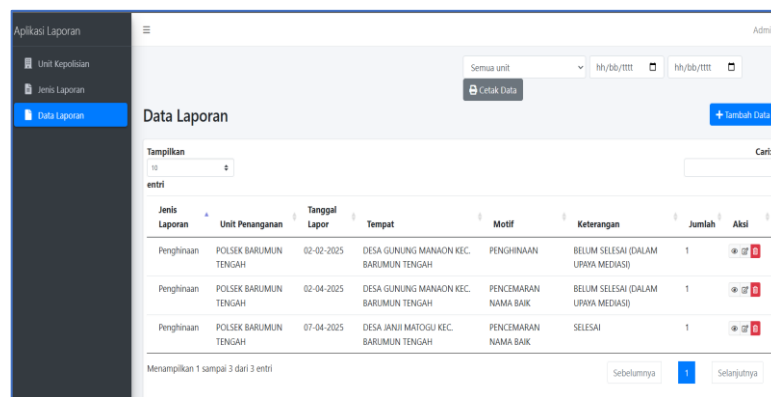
Aplikasi Laporan

Unit Kepolisian

Jenis Laporan

Data Laporan

≡

Admi

Semua unit

hh/bb/tttt

hh/bb/tttt

Cetak Data

Data Laporan

+ Tambah Data

Tampilkan

10

entri

Cari:

| Jenis Laporan | Unit Penanganan | Tanggal Lapor | Tempat | Motif | Keterangan | Jumlah | Aksi |
|---|---|---|---|---|---|---|---|
| Penghinaan | POLSEK BARUMUN TENGAH | 02-02-2025 | DESA GUNUNG MANAON KEC. BARUMUN TENGAH | PENGHINAAN | BELUM SELESAI (DALAM UPAYA MEDIASI) | 1 | |
| Penghinaan | POLSEK BARUMUN TENGAH | 02-04-2025 | DESA GUNUNG MANAON KEC. BARUMUN TENGAH | PENCEMARAN NAMA BAIK | BELUM SELESAI (DALAM UPAYA MEDIASI) | 1 | |
| Penghinaan | POLSEK BARUMUN TENGAH | 07-04-2025 | DESA JANJI MATOGU KEC. BARUMUN TENGAH | PENCEMARAN NAMA BAIK | SELESAI | 1 | |

Menampilkan 1 sampai 3 dari 3 entri

Sebelumnya

1

Selanjutnya